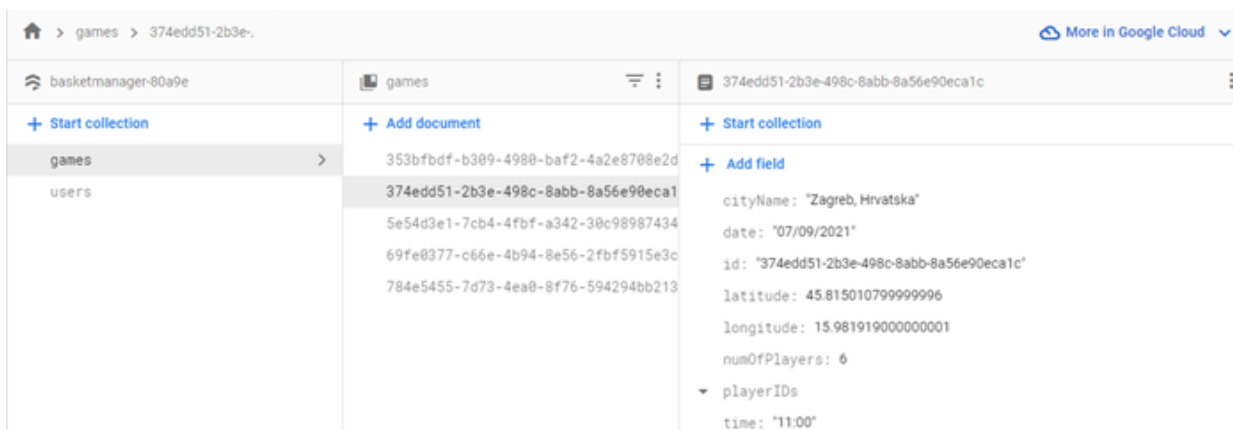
> games > 374edd51-2b3e-.

More in Google Cloud

basketmanager-80a9e

+ Start collection

games

users

games

+ Add document

353bfbdf-b309-4980-baf2-4a2e8708e2d

374edd51-2b3e-498c-8abb-8a56e90eca1

5e54d3e1-7cb4-4fbf-a342-30c98987434

69fe0377-c66e-4b94-8e56-2fbf5915e3c

784e5455-7d73-4ea0-8f76-594294bb213

374edd51-2b3e-498c-8abb-8a56e90eca1c

+ Start collection

+ Add field

cityName: "Zagreb, Hrvatska"

date: "07/09/2021"

id: "374edd51-2b3e-498c-8abb-8a56e90eca1c"

latitude: 45.815010799999996

longitude: 15.981919000000001

numOfPlayers: 6

playerIDs

time: "11:00"